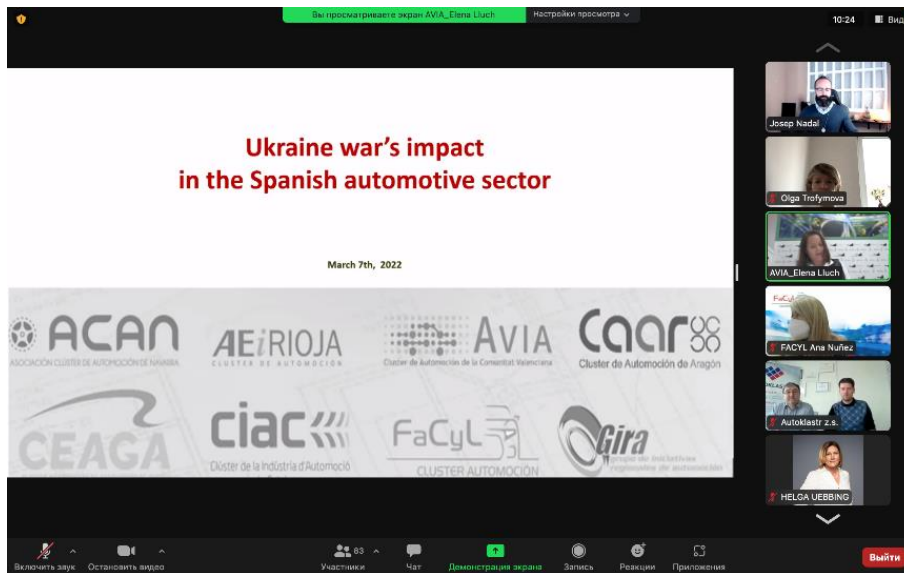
Вы просматриваете экран AVIA_Elena Lluch
Настройки просмотра

10:24
Вид

Ukraine war's impact in the Spanish automotive sector

March 7th, 2022

ACAN
ASOCIACIÓN CLUSTER DE AUTOMOCIÓN DE NAVARRA

AEiRIOJA
CLUSTER DE AUTOMOCIÓN

AVIA
Cluster de Automoción de la Comunitat Valenciana

CAAR
Cluster de Automoción de Aragón

CEAGA

ciac
Clúster de la Indústria d'Automoció

FaCyL
CLUSTER AUTOMOCIÓN

Gira

Josep Nadal
Olga Trofymova
AVIA_Elena Lluch
FACYL Ana Nuñez
Autoklastr z.s.
HELGA UEBBING

Включить звук
Остановить видео
63
Участники
Чат
Демонстрация экрана
Запись
Реакции
Приложения
Выйти